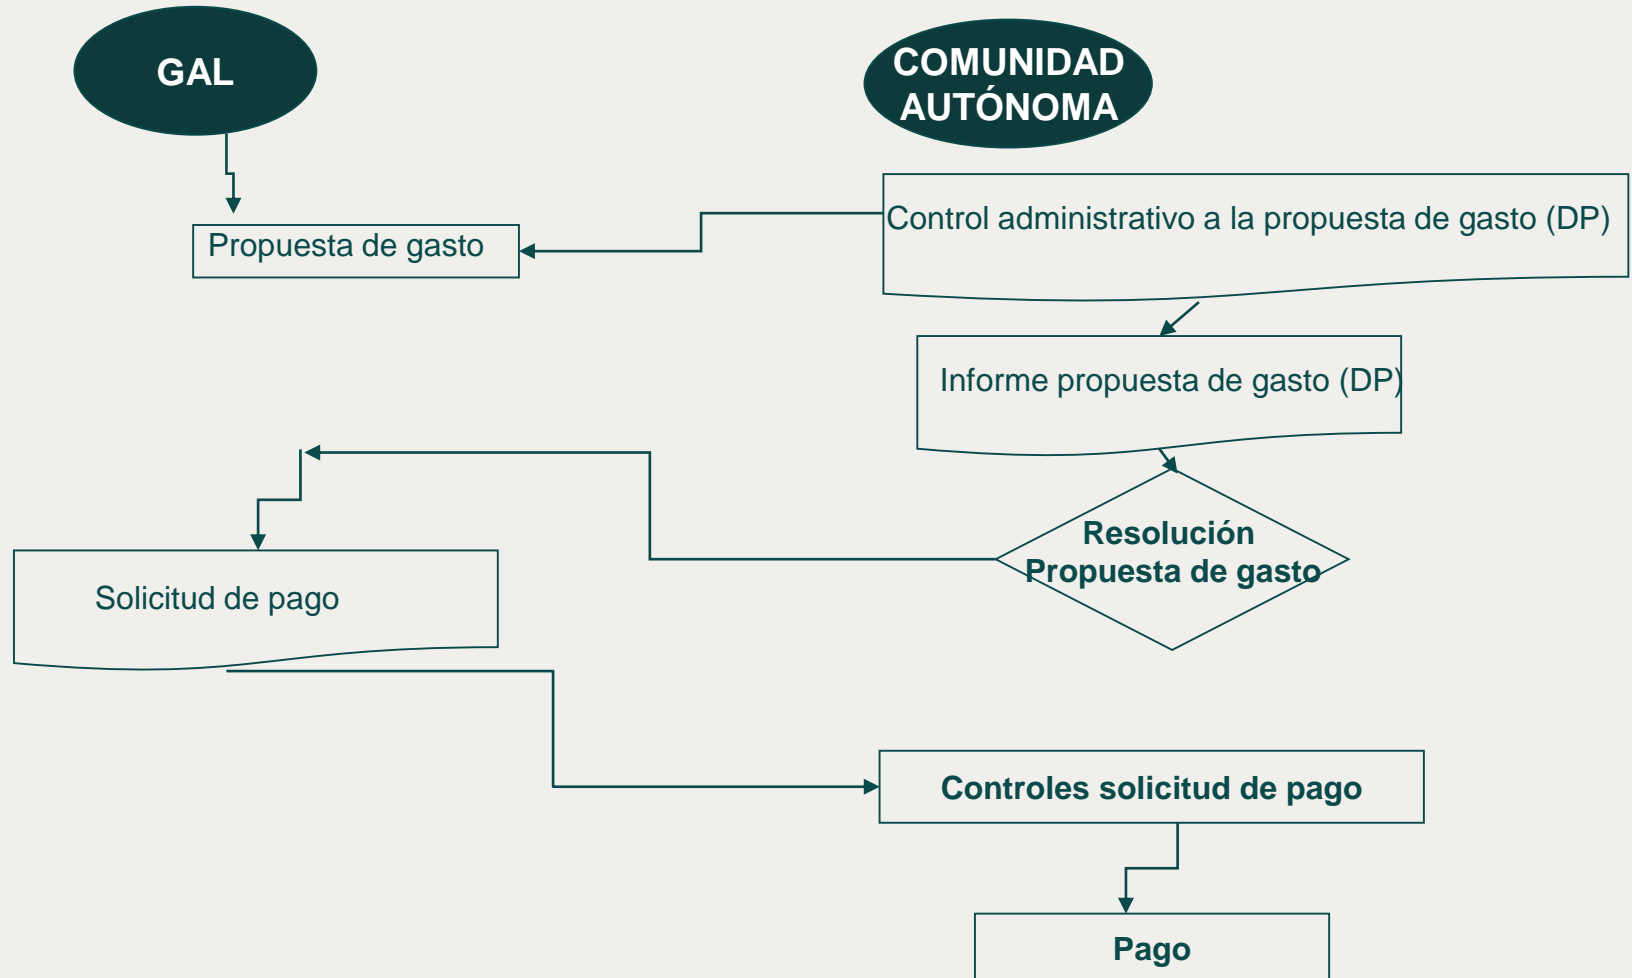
GAL

COMUNIDAD AUTÓNOMA

Control administrativo a la propuesta de gasto (DP)

Propuesta de gasto

Informe propuesta de gasto (DP)

Resolución Propuesta de gasto

Solicitud de pago

Controles solicitud de pago

Pago